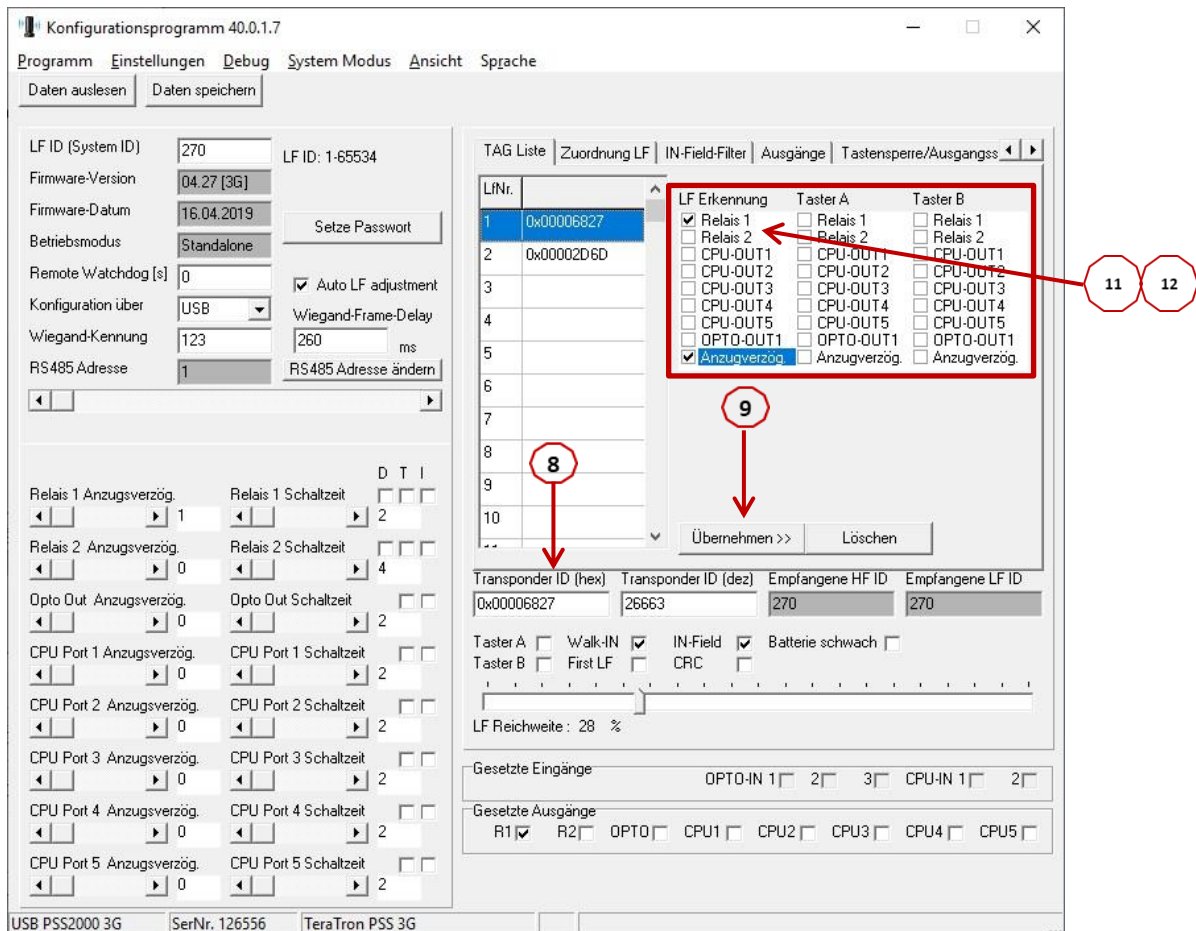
Konfigurationsprogramm 40.0.1.7

Programm Einstellungen Debug System Modus Ansicht Sprache

Daten auslesen Daten speichern

LF ID (System ID) 270 LF ID: 1-65534
Firmware-Version 04.27 [3G]
Firmware-Datum 16.04.2019 Setze Passwort
Betriebsmodus Standalone
Remote Watchdog [s] 0 Auto LF adjustment
Konfiguration über USB Wiegand-Frame-Delay
Wiegand-Kennung 123 260 ms
RS485 Adresse 1 RS485 Adresse ändern

D T I
Relais 1 Anzugsverzög. 1 Relais 1 Schaltzeit 2
Relais 2 Anzugsverzög. 0 Relais 2 Schaltzeit 4
Opto Out Anzugsverzög. 0 Opto Out Schaltzeit 2
CPU Port 1 Anzugsverzög. 0 CPU Port 1 Schaltzeit 2
CPU Port 2 Anzugsverzög. 0 CPU Port 2 Schaltzeit 2
CPU Port 3 Anzugsverzög. 0 CPU Port 3 Schaltzeit 2
CPU Port 4 Anzugsverzög. 0 CPU Port 4 Schaltzeit 2
CPU Port 5 Anzugsverzög. 0 CPU Port 5 Schaltzeit 2

TAG Liste Zuordnung LF IN-Field-Filter Ausgänge Tastensperre/Ausgangss

| LfNr. | |
|---|---|
| 1 | 0x00006827 |
| 2 | 0x00002D6D |
| 3 | |
| 4 | |
| 5 | |
| 6 | |
| 7 | |
| 8 | |
| 9 | |
| 10 | |

| LF Erkennung | Taster A | Taster B |
|---|---|---|
| Relais 1 | Relais 1 | Relais 1 |
| Relais 2 | Relais 2 | Relais 2 |
| CPU-OUT1 | CPU-OUT1 | CPU-OUT1 |
| CPU-OUT2 | CPU-OUT2 | CPU-OUT2 |
| CPU-OUT3 | CPU-OUT3 | CPU-OUT3 |
| CPU-OUT4 | CPU-OUT4 | CPU-OUT4 |
| CPU-OUT5 | CPU-OUT5 | CPU-OUT5 |
| OPTO-OUT1 | OPTO-OUT1 | OPTO-OUT1 |
| Anzugverzög. | Anzugverzög. | Anzugverzög. |

11 12
9
8

Übernehmen >> Löschen

Transponder ID (hex) Transponder ID (dez) Empfangene HF ID Empfangene LF ID
0x00006827 26663 270 270

Taster A Walk-IN IN-Field Batterie schwach
Taster B First LF CRC

LF Reichweite : 28 %

Gesetzte Eingänge
OPTO-IN 1 2 3 CPU-IN 1 2

Gesetzte Ausgänge
R1 R2 OPTO CPU1 CPU2 CPU3 CPU4 CPU5

USB PSS2000 3G SerNr. 126556 TeraTron PSS 3G